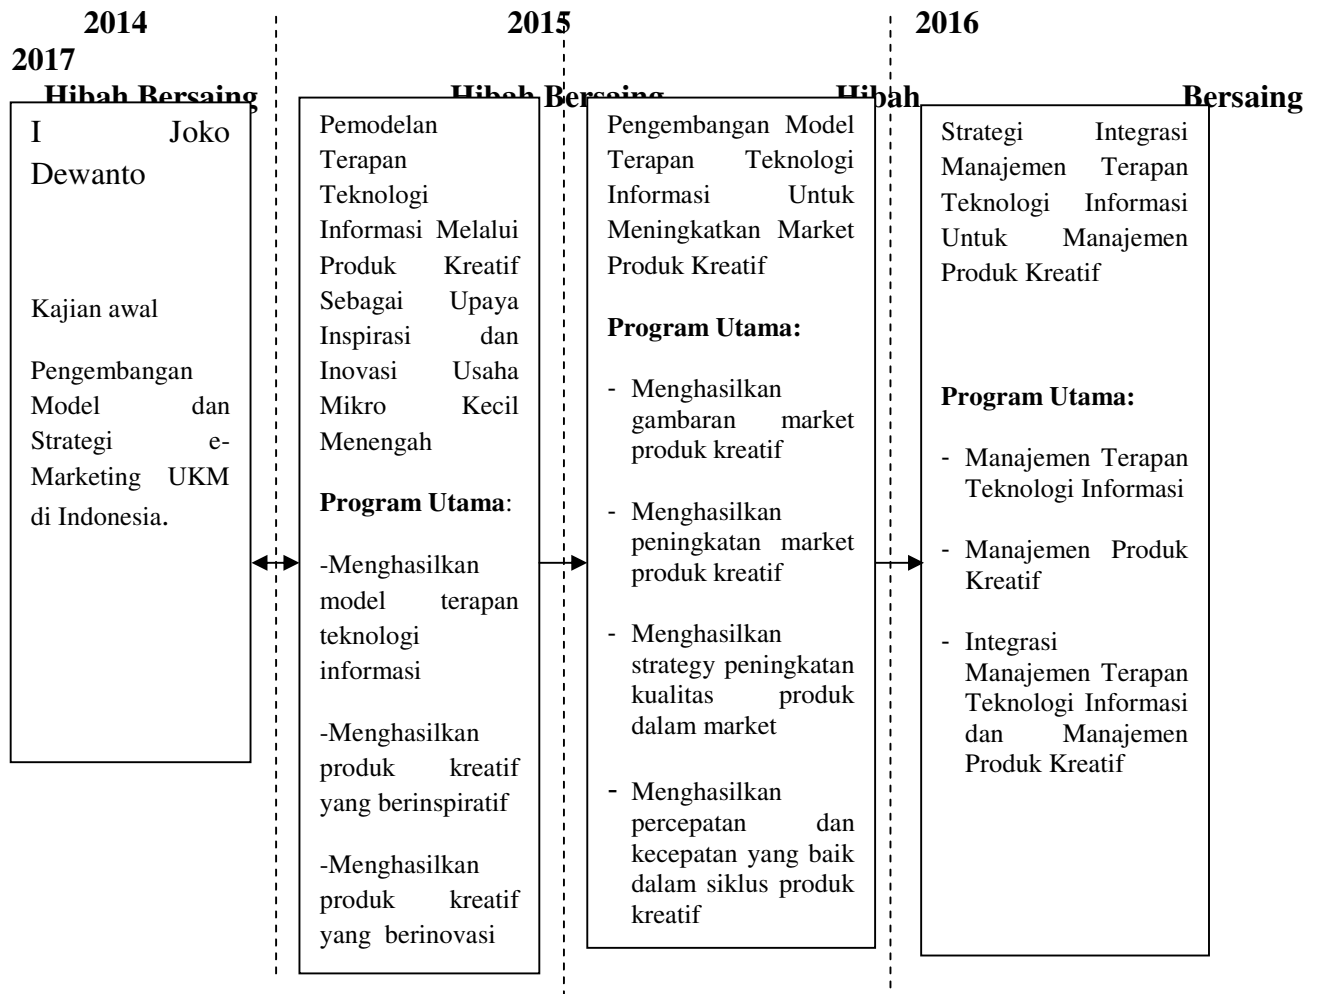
2014 2015 2016

2017

Hibah Bersaing Hibah Bersaing Hibah Bersaing

I Joko Dewanto

Kajian awal

Pengembangan Model dan Strategi e-Marketing UKM di Indonesia.

Pemodelan Terapan Teknologi Informasi Melalui Produk Kreatif Sebagai Upaya Inspirasi dan Inovasi Usaha Mikro Kecil Menengah

**Program Utama**:

-Menghasilkan model terapan teknologi informasi

-Menghasilkan produk kreatif yang berinspiratif

-Menghasilkan produk kreatif yang berinovasi

Pengembangan Model Terapan Teknologi Informasi Untuk Meningkatkan Market Produk Kreatif

**Program Utama:**

- Menghasilkan gambaran market produk kreatif
- Menghasilkan peningkatan market produk kreatif
- Menghasilkan strategy peningkatan kualitas produk dalam market
- Menghasilkan percepatan dan kecepatan yang baik dalam siklus produk kreatif

Strategi Integrasi Manajemen Terapan Teknologi Informasi Untuk Manajemen Produk Kreatif

**Program Utama:**

- Manajemen Terapan Teknologi Informasi
- Manajemen Produk Kreatif
- Integrasi Manajemen Terapan Teknologi Informasi dan Manajemen Produk Kreatif